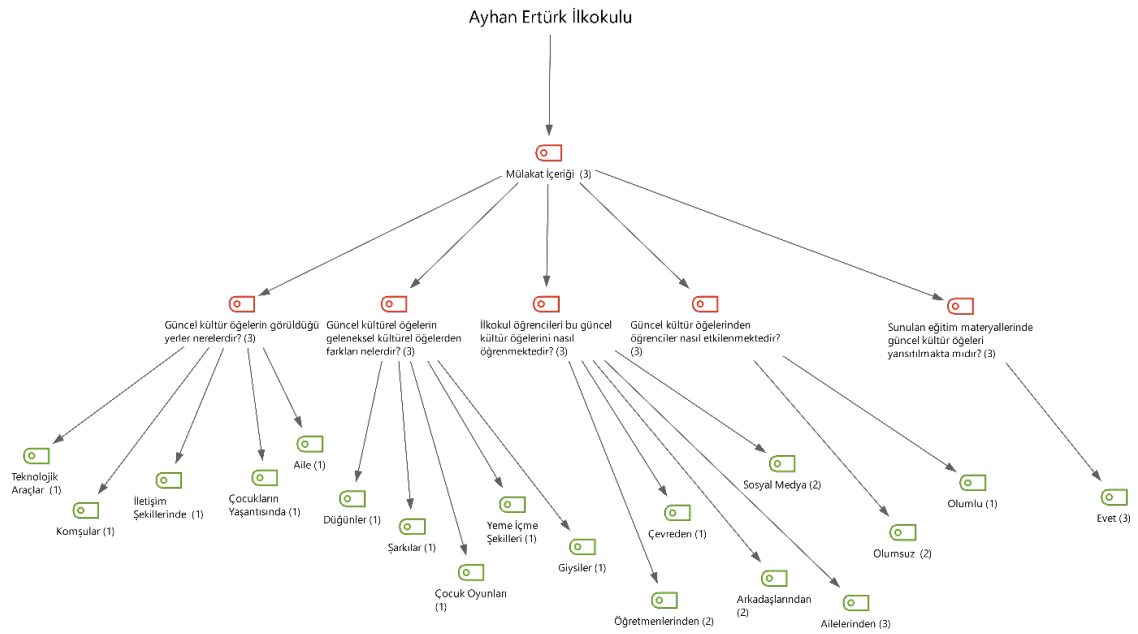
Ayhan Ertürk İlkokulu

Mülakat İçeriği (3)

Güncel kültür öğelerin görüldüğü yerler nerelerdir? (3)

Güncel kültürel öğelerin geleneksel kültürel öğelerden farkları nelerdir? (3)

İlkokul öğrencileri bu güncel kültür öğelerini nasıl öğrenmektedir? (3)

Güncel kültür öğelerinden öğrenciler nasıl etkilenmektedir? (3)

Sunulan eğitim materyallerinde güncel kültür öğeleri yansıtılmakta mıdır? (3)

Teknolojik Araçlar (1)

Komşular (1)

İletişim Şekillerinde (1)

Çocukların Yaşantısında (1)

Aile (1)

Düğünler (1)

Şarkılar (1)

Çocuk Oyunları (1)

Yeme İçme Şekilleri (1)

Giysiler (1)

Öğretmenlerinden (2)

Çevreden (1)

Arkadaşlarından (2)

Ailelerinden (3)

Sosyal Medya (2)

Olumsuz (2)

Olumlu (1)

Evet (3)